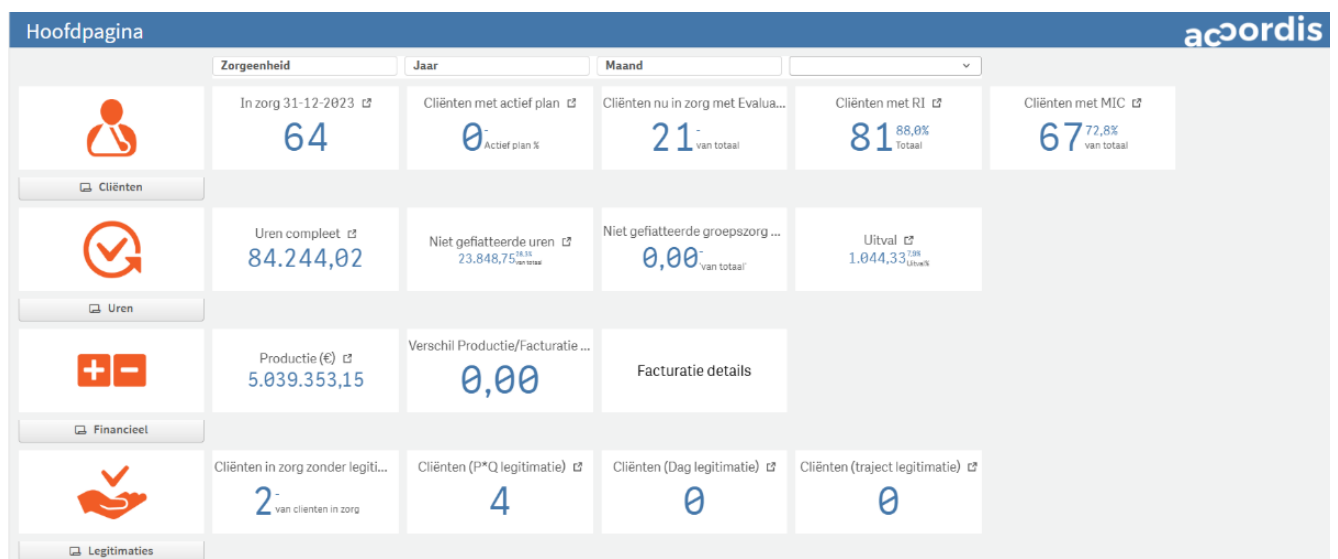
Hoofdpagina

accordis

Zorgeenheid
Jaar
Maand

Cliënten

In zorg 31-12-2023
64

Cliënten met actief plan
0 - Actief plan %

Cliënten nu in zorg met Evalua...
21 - van totaal

Cliënten met RI
81 88,0% Totaal

Cliënten met MIC
67 72,8% van totaal

Uren

Uren compleet
84.244,02

Niet gefiatteerde uren
23.848,75 28,3% van totaal

Niet gefiatteerde groepszorg ...
0,00 - van totaal

Uitval
1.044,33 7,0% Uitval%

Financieel

Productie (€)
5.039.353,15

Verschil Productie/Facturatie ...
0,00

Facturatie details

Legitimaties

Cliënten in zorg zonder legiti...
2 - van clienten in zorg

Cliënten (P*Q legitimatie)
4

Cliënten (Dag legitimatie)
0

Cliënten (traject legitimatie)
0